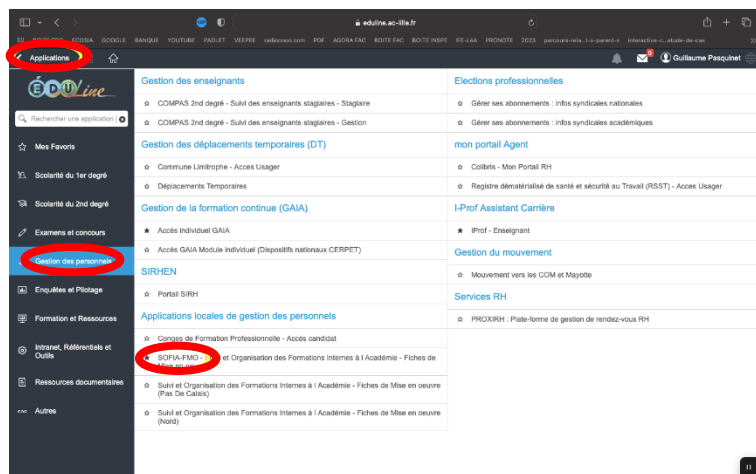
eduline.ac-lille.fr

ECOSIA GOOGLE BANQUE YOUTUBE PADLET VEEPEE radiocoxo.com PDF AGORA FAC BOITE FAC BOITE INSPE IFE-LAA PRONOTE 2025 parcours-rela...s-s-parent-s interactive-c...etude-de-cas

Applications

Guillaume Pasquinet

ÉDU Line

Rechercher une application

Mes Favoris

Scolarité du 1er degré

Scolarité du 2nd degré

Examens et concours

Gestion des personnels

Enquêtes et Pilotage

Formation et Ressources

Intranet, Référentiels et Outils

Ressources documentaires

Autres

Gestion des enseignants

COMPAS 2nd degré - Suivi des enseignants stagiaires - Stagiaire

COMPAS 2nd degré - Suivi des enseignants stagiaires - Gestion

Gestion des déplacements temporaires (DT)

Commune Limitrophe - Acces Usager

Déplacements Temporaires

Gestion de la formation continue (GAIA)

Accès individuel GAIA

Accès GAIA Module individuel (Dispositifs nationaux CERPET)

SIRHEN

Portail SIRH

Applications locales de gestion des personnels

Conges de Formation Professionnelle - Accès candidat

SOFIA-FMO - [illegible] et Organisation des Formations Internes à l Académie - Fiches de Mise en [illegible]

Suivi et Organisation des Formations Internes à l Académie - Fiches de Mise en oeuvre (Pas De Calais)

Suivi et Organisation des Formations Internes à l Académie - Fiches de Mise en oeuvre (Nord)

Elections professionnelles

Gérer ses abonnements : infos syndicales nationales

Gérer ses abonnements : infos syndicales académiques

mon portail Agent

Colibris - Mon Portail RH

Registre dématérialisé de santé et sécurité au Travail (RSST) - Acces Usager

I-Prof Assistant Carrière

IProf - Enseignant

Gestion du mouvement

Mouvement vers les COM et Mayotte

Services RH

PROXIRH : Plate-forme de gestion de rendez-vous RH